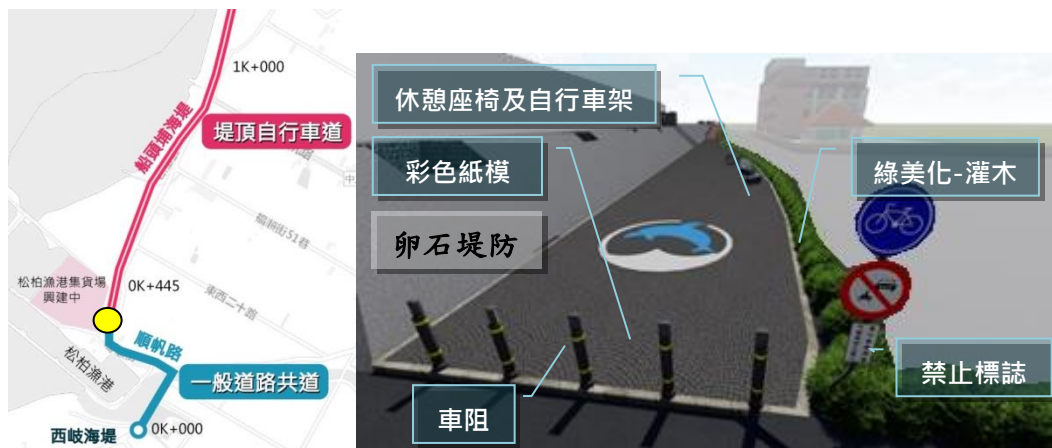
1K+000

緝賈埔海堤

堤頂自行車道

中

福明街51巷

東西二十巷

松柏漁港集貨場興建中

0K+445

順帆路

松柏漁港

一般道路共道

西岐海堤

0K+000

休憩座椅及自行車架

彩色紙模

卵石堤防

綠美化-灌木

禁止標誌

車阻